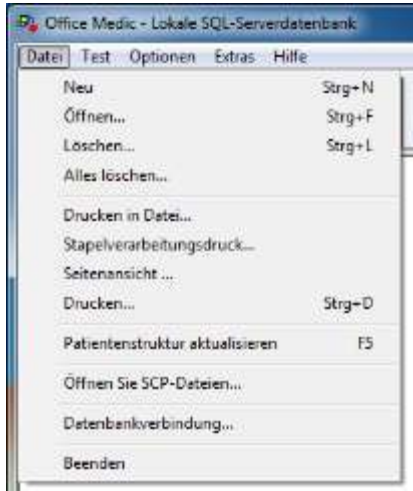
Office Medic - Lokale SQL-Serverdatenbank

Datei Test Optionen Extras Hilfe

Neu Strg+N
Öffnen... Strg+F
Löschen... Strg+L
Alles löschen...

Drucken in Datei...
Stapelverarbeitungsdruck...
Seitenansicht ...
Drucken... Strg+D

Patientenstruktur aktualisieren F5

Öffnen Sie SCP-Dateien...

Datenbankverbindung...

Beenden